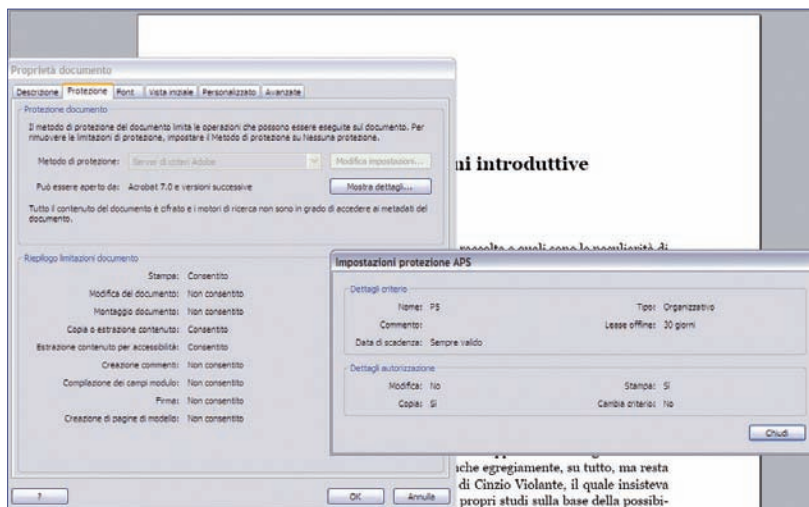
Proprietà documento

Descrizione | Protezione | Font | Vista iniziale | Personalizzato | Avanzate

Protezione documento

Il metodo di protezione del documento limita le operazioni che possono essere eseguite sul documento. Per rimuovere le limitazioni di protezione, impostare il Metodo di protezione su Nessuna protezione.

Metodo di protezione: Server di criteri Adobe

Modifica impostazioni...

Può essere aperto da: Acrobat 7.0 e versioni successive

Mostra dettagli...

Tutto il contenuto del documento è cifrato e i motori di ricerca non sono in grado di accedere ai metadati del documento.

Riepilogo limitazioni documento

Stampa: Consentito

Modifica del documento: Non consentito

Montaggio documento: Non consentito

Copia o estrazione contenuto: Consentito

Estrazione contenuto per accessibilità: Consentito

Creazione commenti: Non consentito

Compilazione dei campi modulo: Non consentito

Firma: Non consentito

Creazione di pagine di modello: Non consentito

?

OK

Annulla

ni introduttive

raccolte e quali sono le peculiarità di

Impostazioni protezione APS

Dettagli criterio

Nome: PS

Tipo: Organizzativo

Commento:

Lease offline: 30 giorni

Data di scadenza: Sempre valido

Dettagli autorizzazione

Modifica: No

Stampa: Sì

Copia: Sì

Cambia criterio: No

Chiudi

nche egregiamente, su tutto, ma resta di Cinzio Violante, il quale insisteva propri studi sulla base della possibi-